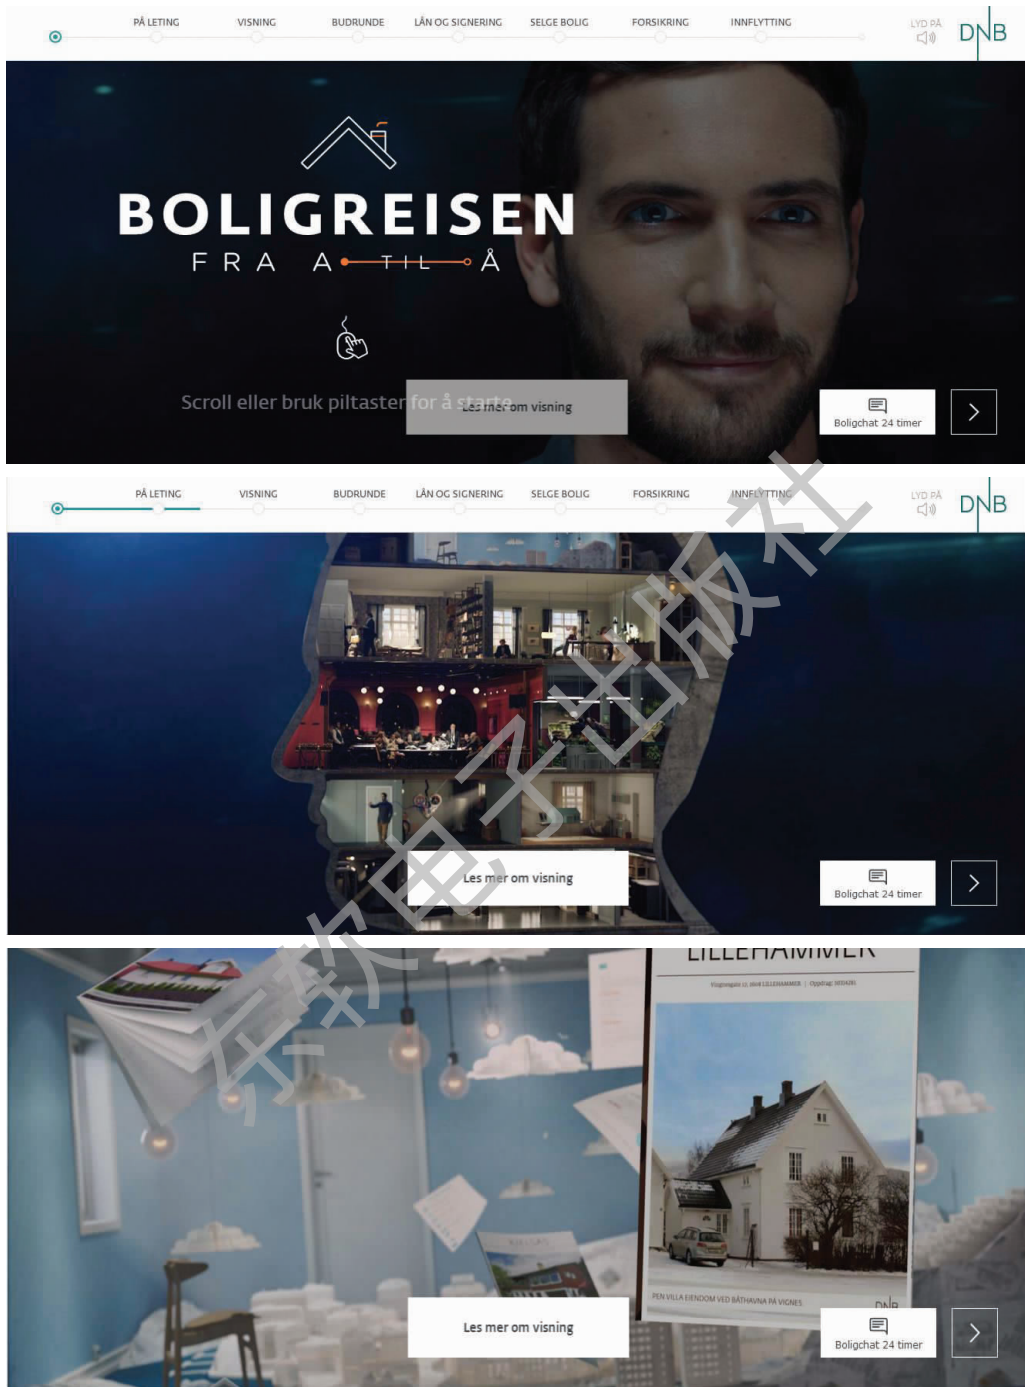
PÅ LETING VISNING BUDRUNDE LÅN OG SIGNERING SELGE BOLIG FORSIKRING INNFLYTTING

LYD PÅ

DNB

BOLIGREISEN

FRA A TIL Å

Scroll eller bruk piltaster for å starte

Les mer om visning

Boligchat 24 timer

PÅ LETING VISNING BUDRUNDE LÅN OG SIGNERING SELGE BOLIG FORSIKRING INNFLYTTING

LYD PÅ

DNB

东软电子出版社

Les mer om visning

Boligchat 24 timer

LILLEHAMMER

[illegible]

PEN VILLA EIENDOM VED BÅTHAVNA PÅ VIGNES

DNB

Les mer om visning

Boligchat 24 timer